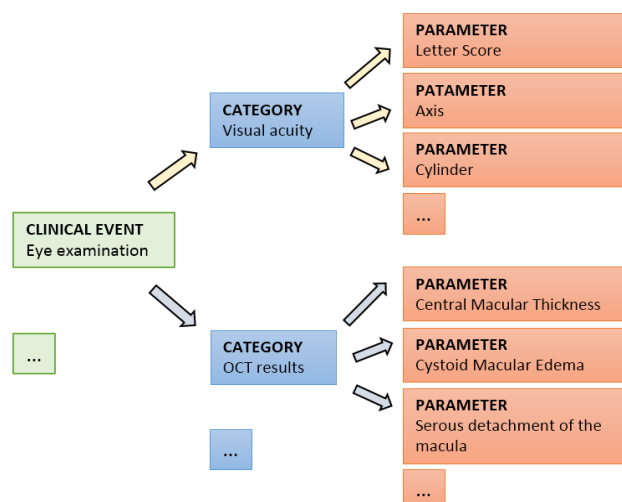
CLINICAL EVENT
Eye examination

...

CATEGORY
Visual acuity

CATEGORY
OCT results

...

PARAMETER
Letter Score

PATAMETER
Axis

PARAMETER
Cylinder

...

PARAMETER
Central Macular Thickness

PARAMETER
Cystoid Macular Edema

PARAMETER
Serous detachment of the macula

...